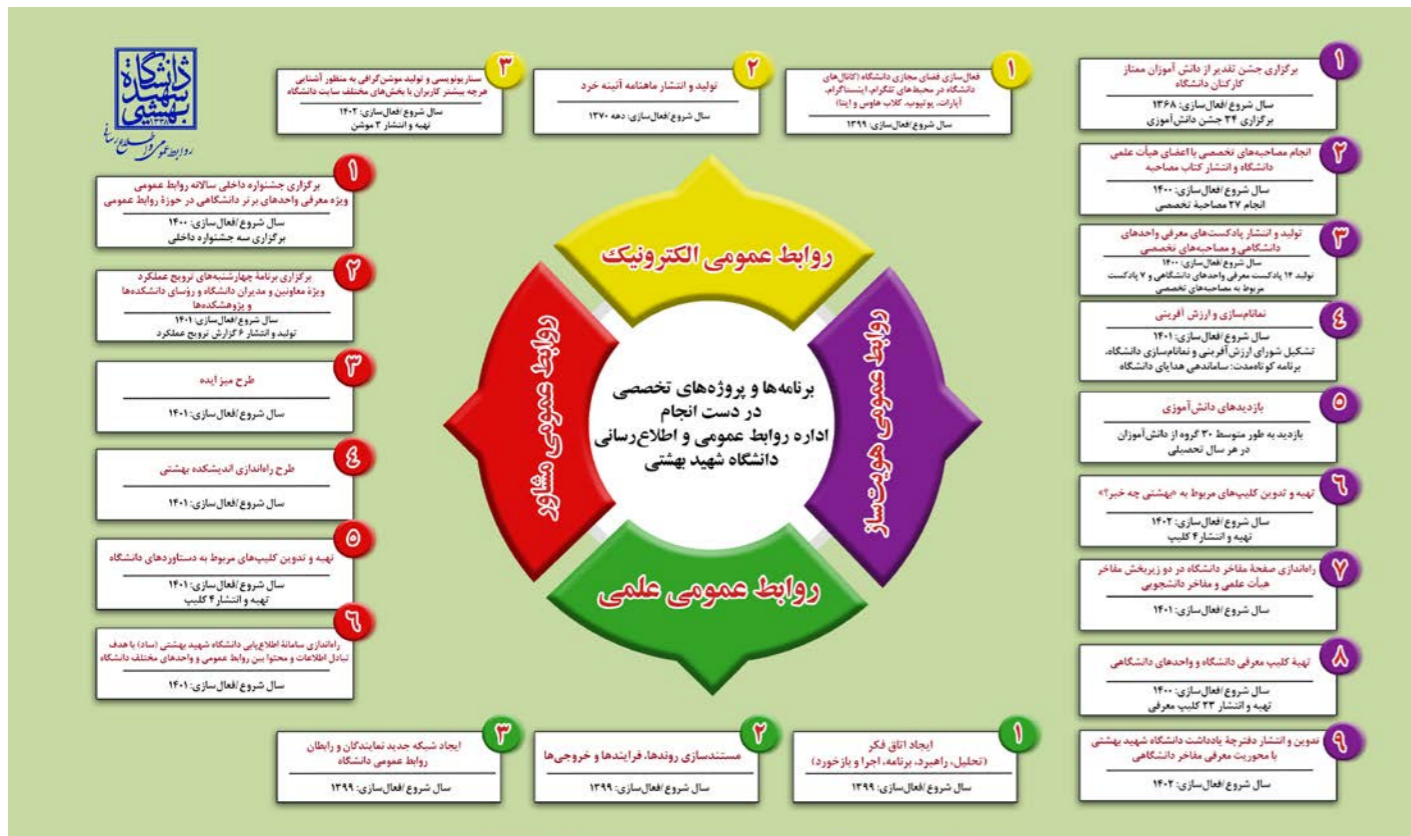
دانشگاه شهید بهشتی
روابط عمومی و اطلاع‌رسانی

برنامه‌ها و پروژه‌های تخصصی
در دست انجام
اداره روابط عمومی و اطلاع‌رسانی
دانشگاه شهید بهشتی

روابط عمومی الکترونیک

۱
فعال‌سازی فضای مجازی دانشگاه (کانال‌های دانشگاه در محیط‌های تلگرام، اینستاگرام، آپارات، یوتیوب، کلاب هاوس و ایتا)
سال شروع/فعال‌سازی: ۱۳۹۹

۲
تولید و انتشار ماهنامه آئینه خرد
سال شروع/فعال‌سازی: دهه ۱۳۷۰

۳
سناریونویسی و تولید موشن‌گرافی به منظور آشنایی هرچه بیشتر کاربران با بخش‌های مختلف سایت دانشگاه
سال شروع/فعال‌سازی: ۱۴۰۲
تهیه و انتشار ۳ موشن

روابط عمومی هویت‌ساز

۱
برگزاری جشن تقدیر از دانش آموزان ممتاز کارکنان دانشگاه
سال شروع/فعال‌سازی: ۱۳۶۸
برگزاری ۳۴ جشن دانش‌آموزی

۲
انجام مصاحبه‌های تخصصی با اعضای هیأت علمی دانشگاه و انتشار کتاب مصاحبه
سال شروع/فعال‌سازی: ۱۴۰۰
انجام ۲۷ مصاحبه تخصصی

۳
تولید و انتشار پادکست‌های معرفی واحدهای دانشگاهی و مصاحبه‌های تخصصی
سال شروع/فعال‌سازی: ۱۴۰۰
تولید ۱۴ پادکست معرفی واحدهای دانشگاهی و ۷ پادکست مربوط به مصاحبه‌های تخصصی

۴
نمانام‌سازی و ارزش آفرینی
سال شروع/فعال‌سازی: ۱۴۰۱
تشکیل شورای ارزش آفرینی و نمانام‌سازی دانشگاه، برنامه کوتاه‌مدت: ساماندهی هدایای دانشگاه

۵
بازدیدهای دانش‌آموزی
بازدید به طور متوسط ۳۰ گروه از دانش‌آموزان در هر سال تحصیلی

۶
تهیه و تدوین کلیپ‌های مربوط به «بهشتی چه خبر؟»
سال شروع/فعال‌سازی: ۱۴۰۲
تهیه و انتشار ۴ کلیپ

۷
راه‌اندازی صفحهٔ مفاخر دانشگاه در دو زیربخش مفاخر هیأت علمی و مفاخر دانشجویی
سال شروع/فعال‌سازی: ۱۴۰۱

۸
تهیهٔ کلیپ معرفی دانشگاه و واحدهای دانشگاهی
سال شروع/فعال‌سازی: ۱۴۰۰
تهیه و انتشار ۲۳ کلیپ معرفی

۹
تدوین و انتشار دفترچهٔ یادداشت دانشگاه شهید بهشتی با محوریت معرفی مفاخر دانشگاهی
سال شروع/فعال‌سازی: ۱۴۰۲

روابط عمومی مشاور

۱
برگزاری جشنوارهٔ داخلی سالانه روابط عمومی ویژهٔ معرفی واحدهای برتر دانشگاهی در حوزهٔ روابط عمومی
سال شروع/فعال‌سازی: ۱۴۰۰
برگزاری سه جشنواره داخلی

۲
برگزاری برنامهٔ چهارشنبه‌های ترویج عملکرد ویژهٔ معاونین و مدیران دانشگاه و رؤسای دانشکده‌ها و پژوهشکده‌ها
سال شروع/فعال‌سازی: ۱۴۰۱
تولید و انتشار ۶ گزارش ترویج عملکرد

۳
طرح میز ایده
سال شروع/فعال‌سازی: ۱۴۰۱

۴
طرح راه‌اندازی اندیشکده بهشتی
سال شروع/فعال‌سازی: ۱۴۰۱

۵
تهیه و تدوین کلیپ‌های مربوط به دستاوردهای دانشگاه
سال شروع/فعال‌سازی: ۱۴۰۱
تهیه و انتشار ۴ کلیپ

۶
راه‌اندازی سامانهٔ اطلاع‌یابی دانشگاه شهید بهشتی (ساد) با هدف تبادل اطلاعات و محتوا بین روابط عمومی و واحدهای مختلف دانشگاه
سال شروع/فعال‌سازی: ۱۴۰۱

روابط عمومی علمی

۱
ایجاد اتاق فکر
(تحلیل، راهبرد، برنامه، اجرا و بازخورد)
سال شروع/فعال‌سازی: ۱۳۹۹

۲
مستندسازی روندها، فرایندها و خروجی‌ها
سال شروع/فعال‌سازی: ۱۳۹۹

۳
ایجاد شبکه جدید نمایندگان و رابطان روابط عمومی دانشگاه
سال شروع/فعال‌سازی: ۱۳۹۹